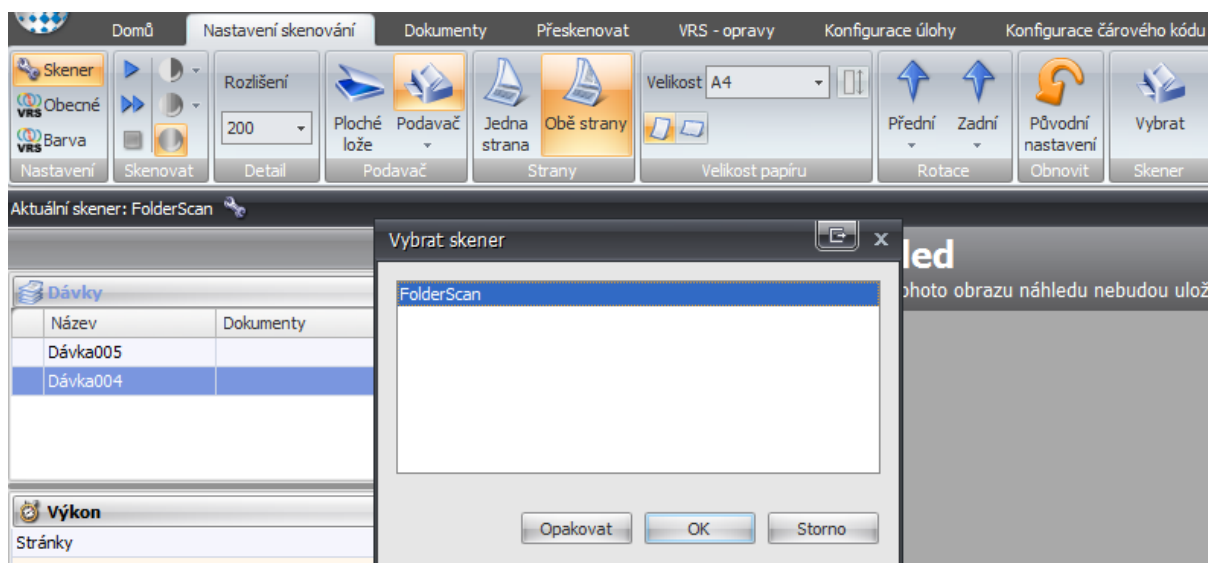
Domů | Nastavení skenování | Dokumenty | Přeskenovat | VRS - opravy | Konfigurace úlohy | Konfigurace čárového kódu

Skener
VRS Obecné
VRS Barva
Nastavení

Skenovat

Rozlišení
200
Detail

Ploché lože
Podavač
Podavač

Jedna strana
Obě strany
Strany

Velikost A4
Velikost papíru

Přední
Zadní
Rotace

Původní nastavení
Obnovit

Vybrat
Skener

Aktuální skener: FolderScan

Dávky
| Název | Dokumenty |
|---|---|
| Dávka005 | |
| Dávka004 | |

Výkon
Stránky

led
photo obrazu náhledu nebudou ulož

Vybrat skener
FolderScan
Opakovat
OK
Storno